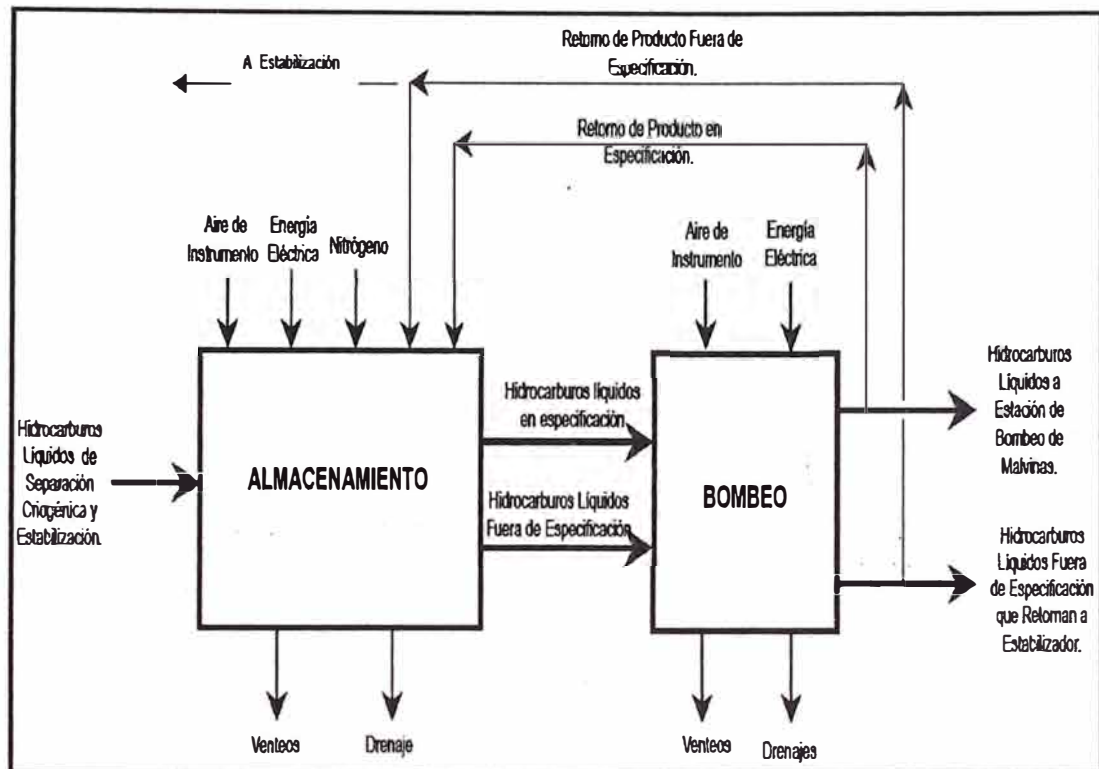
Retorno de Producto Fuera de Especificación.

A Estabilización

Retorno de Producto en Especificación.

Aire de Instrumento

Energía Eléctrica

Nitrógeno

Aire de Instrumento

Energía Eléctrica

Hidrocarburos Líquidos de Separación Criogénica y Estabilización.

ALMACENAMIENTO

Hidrocarburos líquidos en especificación

Hidrocarburos Líquidos Fuera de Especificación

BOMBEO

Hidrocarburos Líquidos a Estación de Bombeo de Malvinas.

Hidrocarburos Líquidos Fuera de Especificación que Retoman a Estabilizador.

Venteos

Drenaje

Venteos

Drenajes